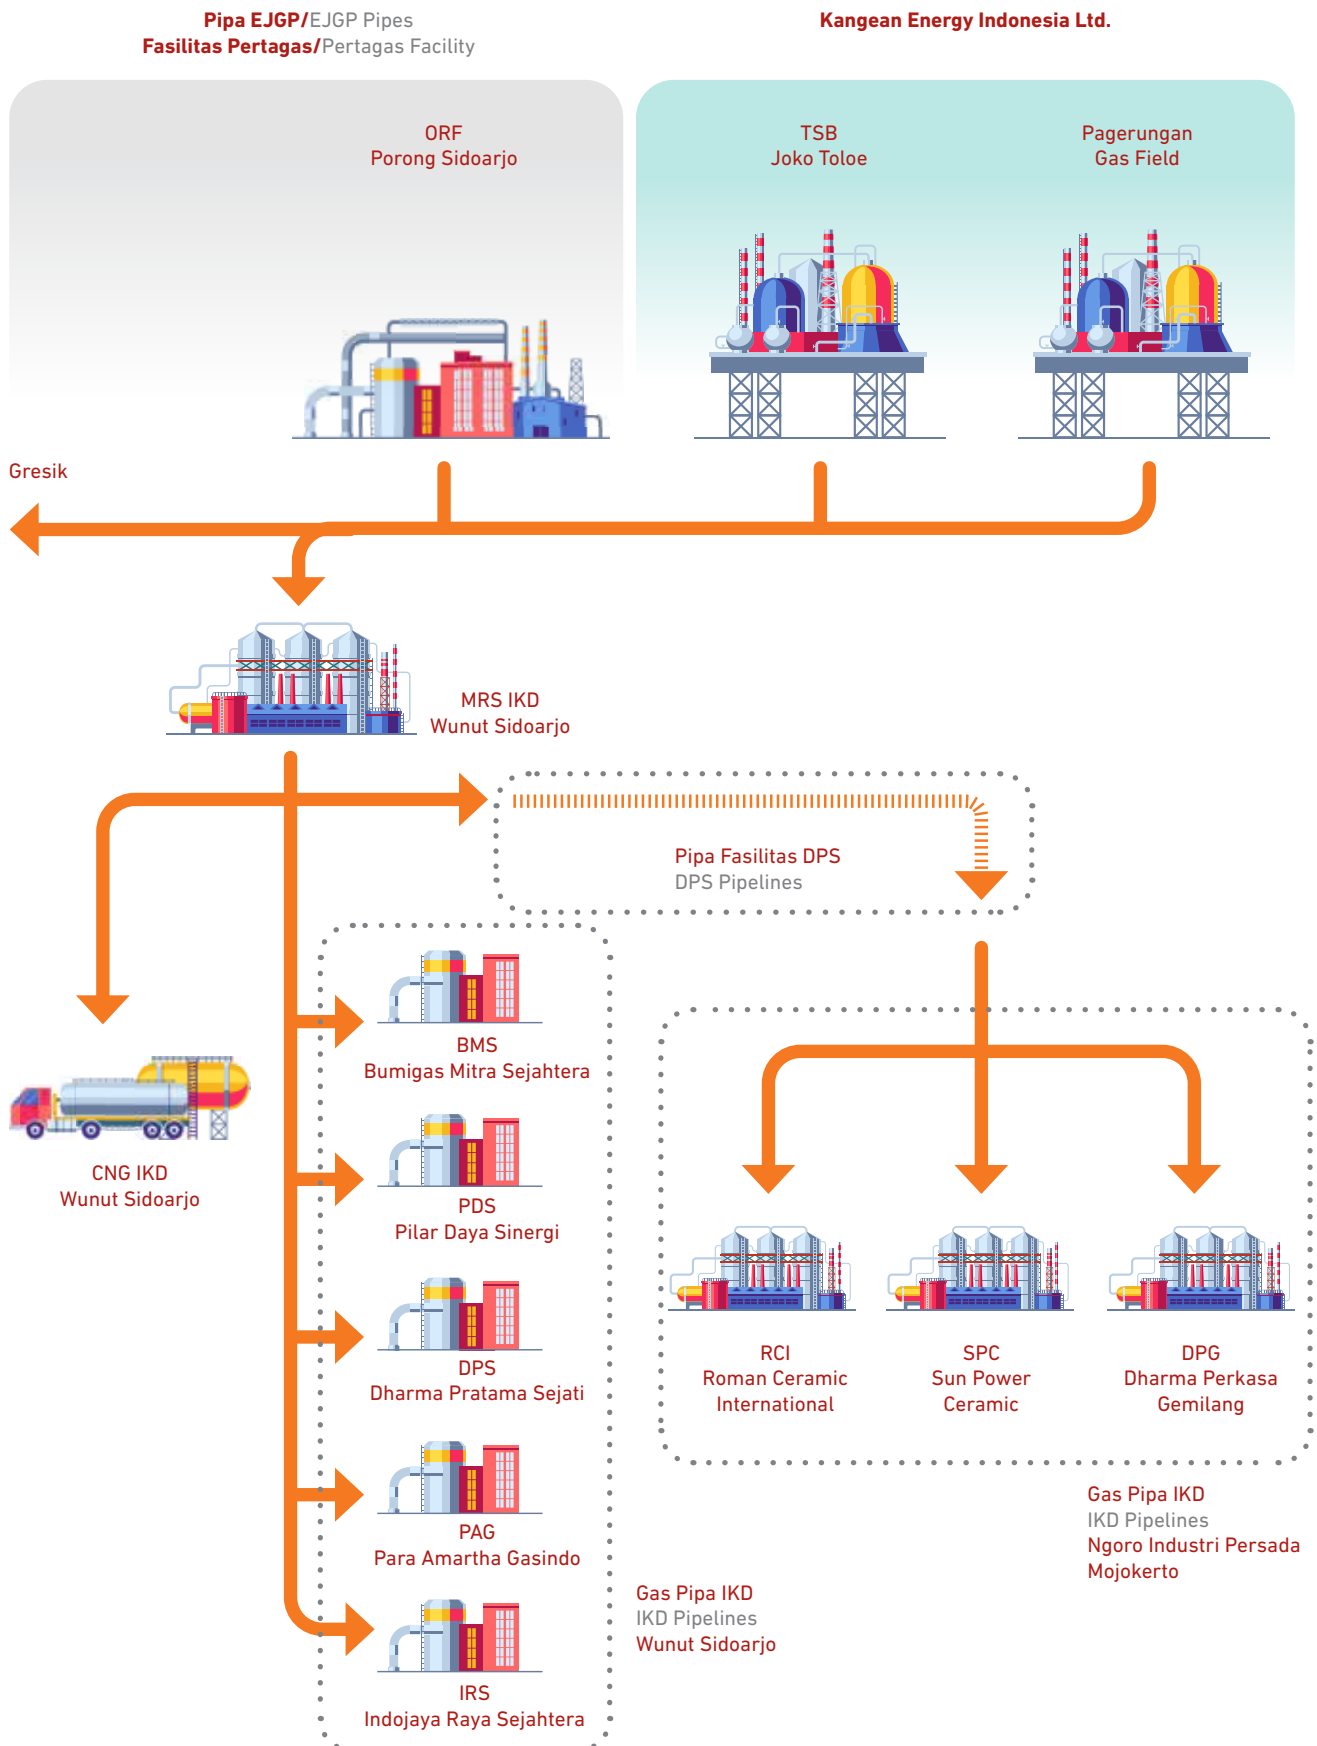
Pipa EJGP/EJGP Pipes
Fasilitas Pertagas/Pertagas Facility

Kangean Energy Indonesia Ltd.

ORF
Porong Sidoarjo

TSB
Joko Toloe

Pagerungan
Gas Field

Gresik

MRS IKD
Wunut Sidoarjo

Pipa Fasilitas DPS
DPS Pipelines

CNG IKD
Wunut Sidoarjo

BMS
Bumigas Mitra Sejahtera

PDS
Pilar Daya Sinergi

DPS
Dharma Pratama Sejati

PAG
Para Amartha Gasindo

IRS
Indojaya Raya Sejahtera

RCI
Roman Ceramic International

SPC
Sun Power Ceramic

DPG
Dharma Perkasa Gemilang

Gas Pipa IKD
IKD Pipelines
Ngoro Industri Persada
Mojokerto

Gas Pipa IKD
IKD Pipelines
Wunut Sidoarjo